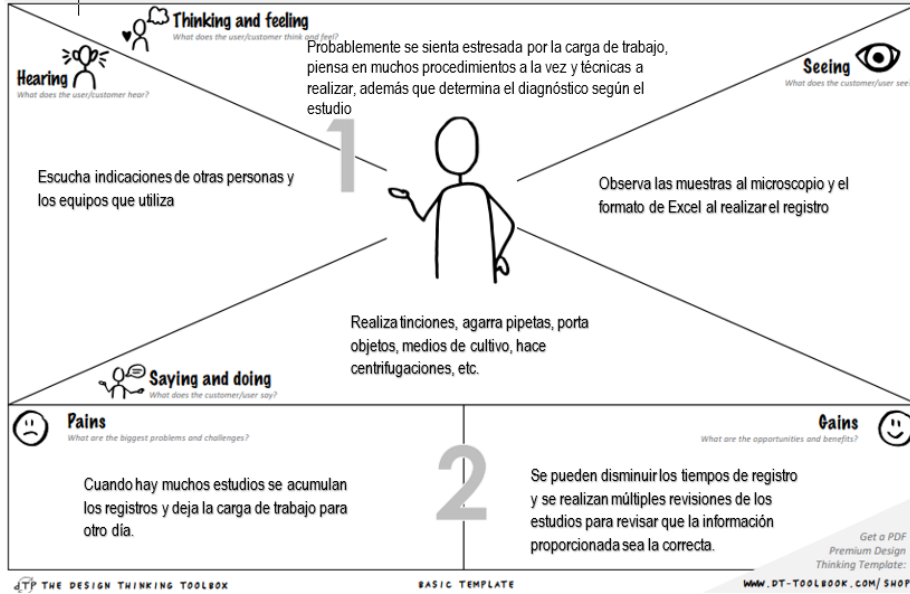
Thinking and feeling
What does the user/customer think and feel?

Probablemente se sienta estresada por la carga de trabajo, piensa en muchos procedimientos a la vez y técnicas a realizar, además que determina el diagnóstico según el estudio

Hearing
What does the user/customer hear?

Seeing
What does the customer/user see

1

Escucha indicaciones de otras personas y los equipos que utiliza

Observa las muestras al microscopio y el formato de Excel al realizar el registro

Realiza tinciones, agarra pipetas, porta objetos, medios de cultivo, hace centrifugaciones, etc.

Saying and doing
What does the customer/user say?

Pains
What are the biggest problems and challenges?

Gains
What are the opportunities and benefits?

2

Cuando hay muchos estudios se acumulan los registros y deja la carga de trabajo para otro día.

Se pueden disminuir los tiempos de registro y se realizan múltiples revisiones de los estudios para revisar que la información proporcionada sea la correcta.

Get a PDF
Premium Design
Thinking Template:

THE DESIGN THINKING TOOLBOX

BASIC TEMPLATE

WWW.DT-TOOLBOOK.COM/SHOP